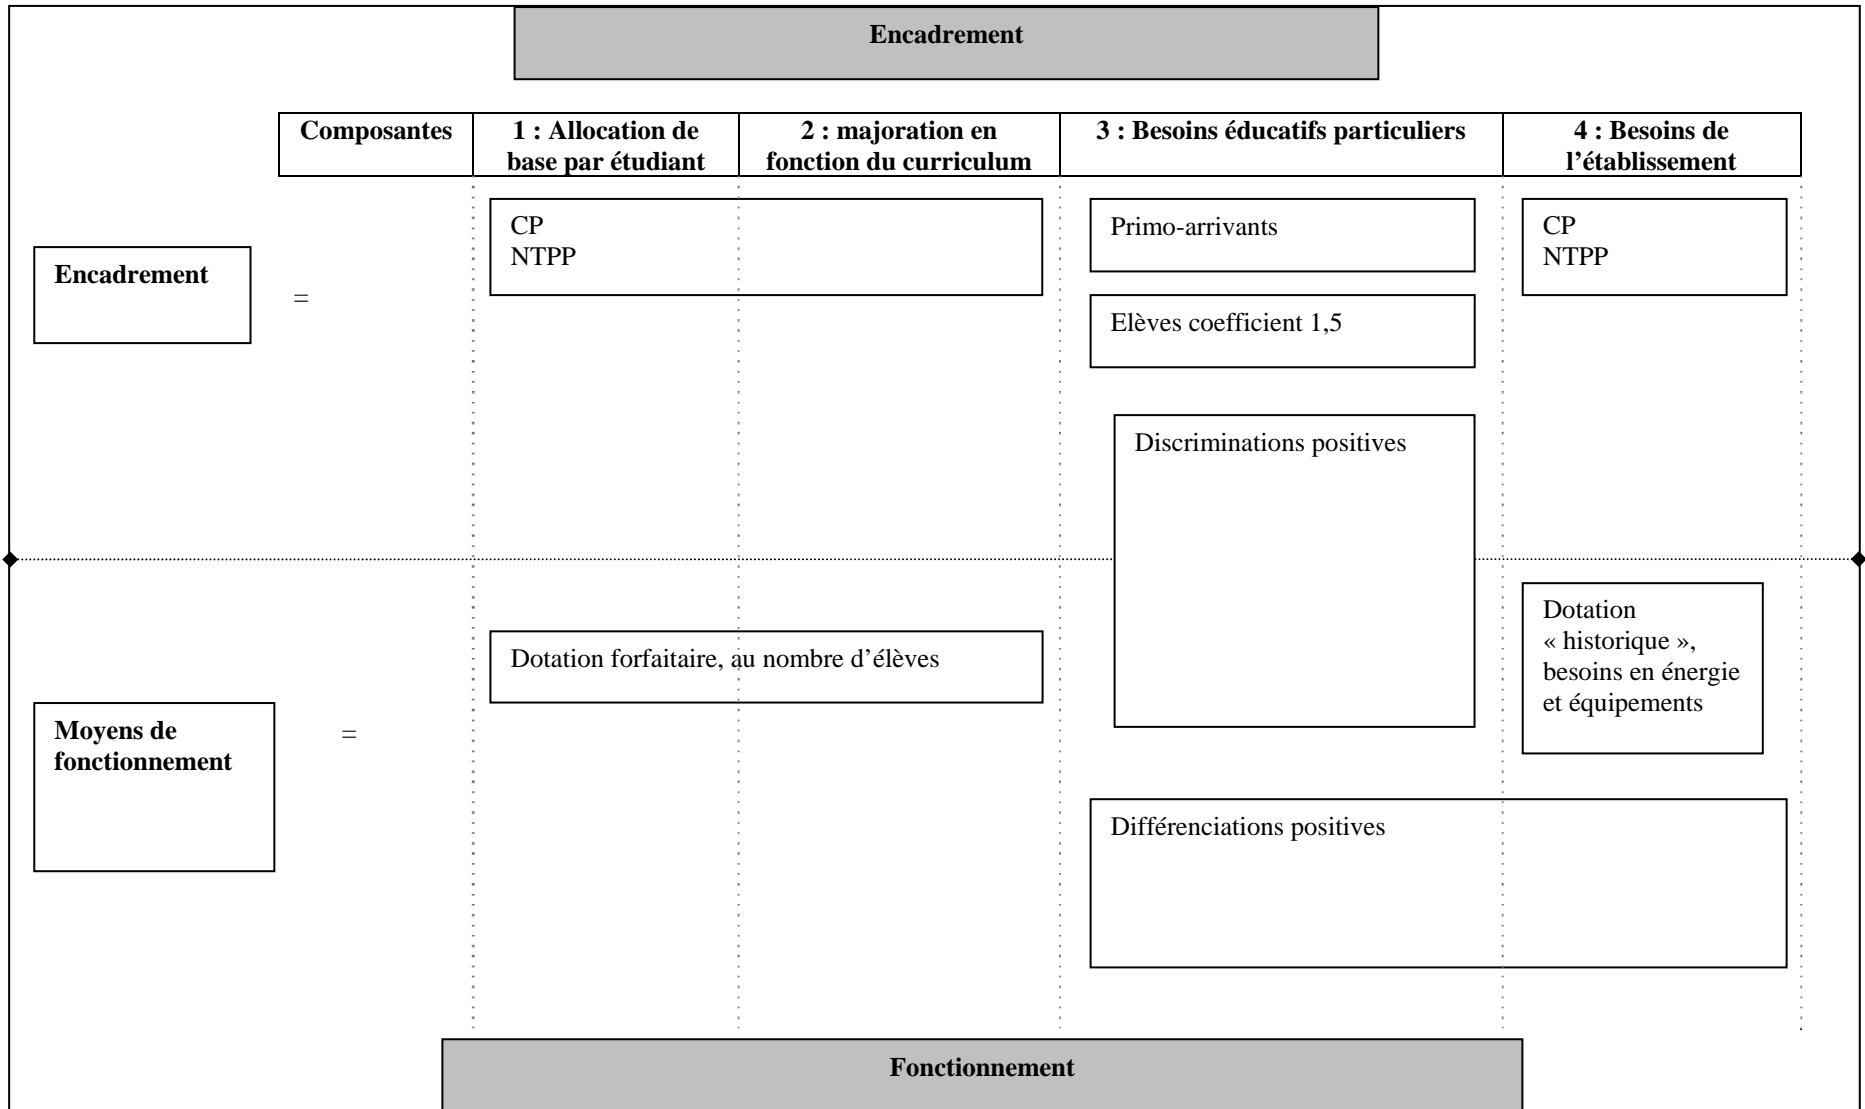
Encadrement

| Composantes | 1 : Allocation de base par étudiant | 2 : majoration en fonction du curriculum | 3 : Besoins éducatifs particuliers | 4 : Besoins de l'établissement |
|---|---|---|---|---|

Encadrement =

CP
NTPP

Primo-arrivants

Elèves coefficient 1,5

Discriminations positives

CP
NTPP

Moyens de fonctionnement =

Dotation forfaitaire, au nombre d'élèves

Dotation « historique », besoins en énergie et équipements

Différenciations positives

Fonctionnement